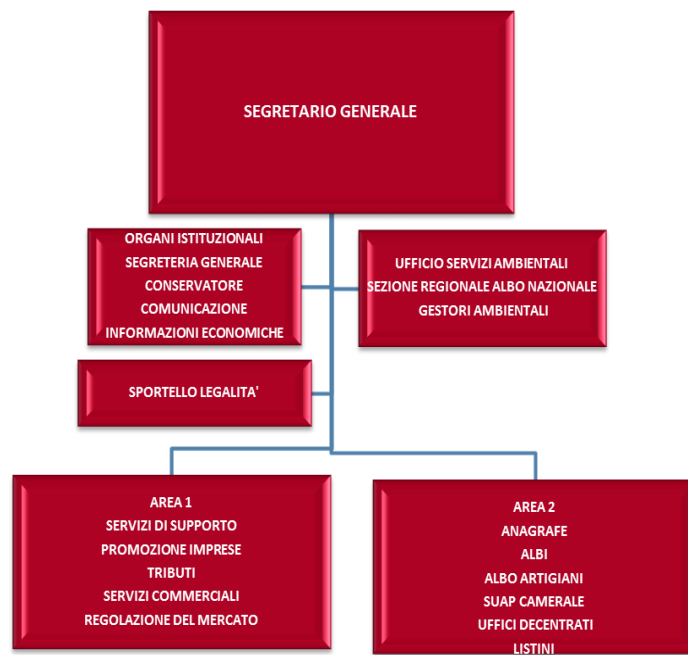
SEGRETARIO GENERALE

ORGANI ISTITUZIONALI
SEGRETERIA GENERALE
CONSERVATORE
COMUNICAZIONE
INFORMAZIONI ECONOMICHE

UFFICIO SERVIZI AMBIENTALI
SEZIONE REGIONALE ALBO NAZIONALE
GESTORI AMBIENTALI

SPORTELLO LEGALITA'

AREA 1
SERVIZI DI SUPPORTO
PROMOZIONE IMPRESE
TRIBUTI
SERVIZI COMMERCIALI
REGOLAZIONE DEL MERCATO

AREA 2
ANAGRAFE
ALBI
ALBO ARTIGIANI
SUAP CAMERALE
UFFICI DECENTRATI
LISTINI